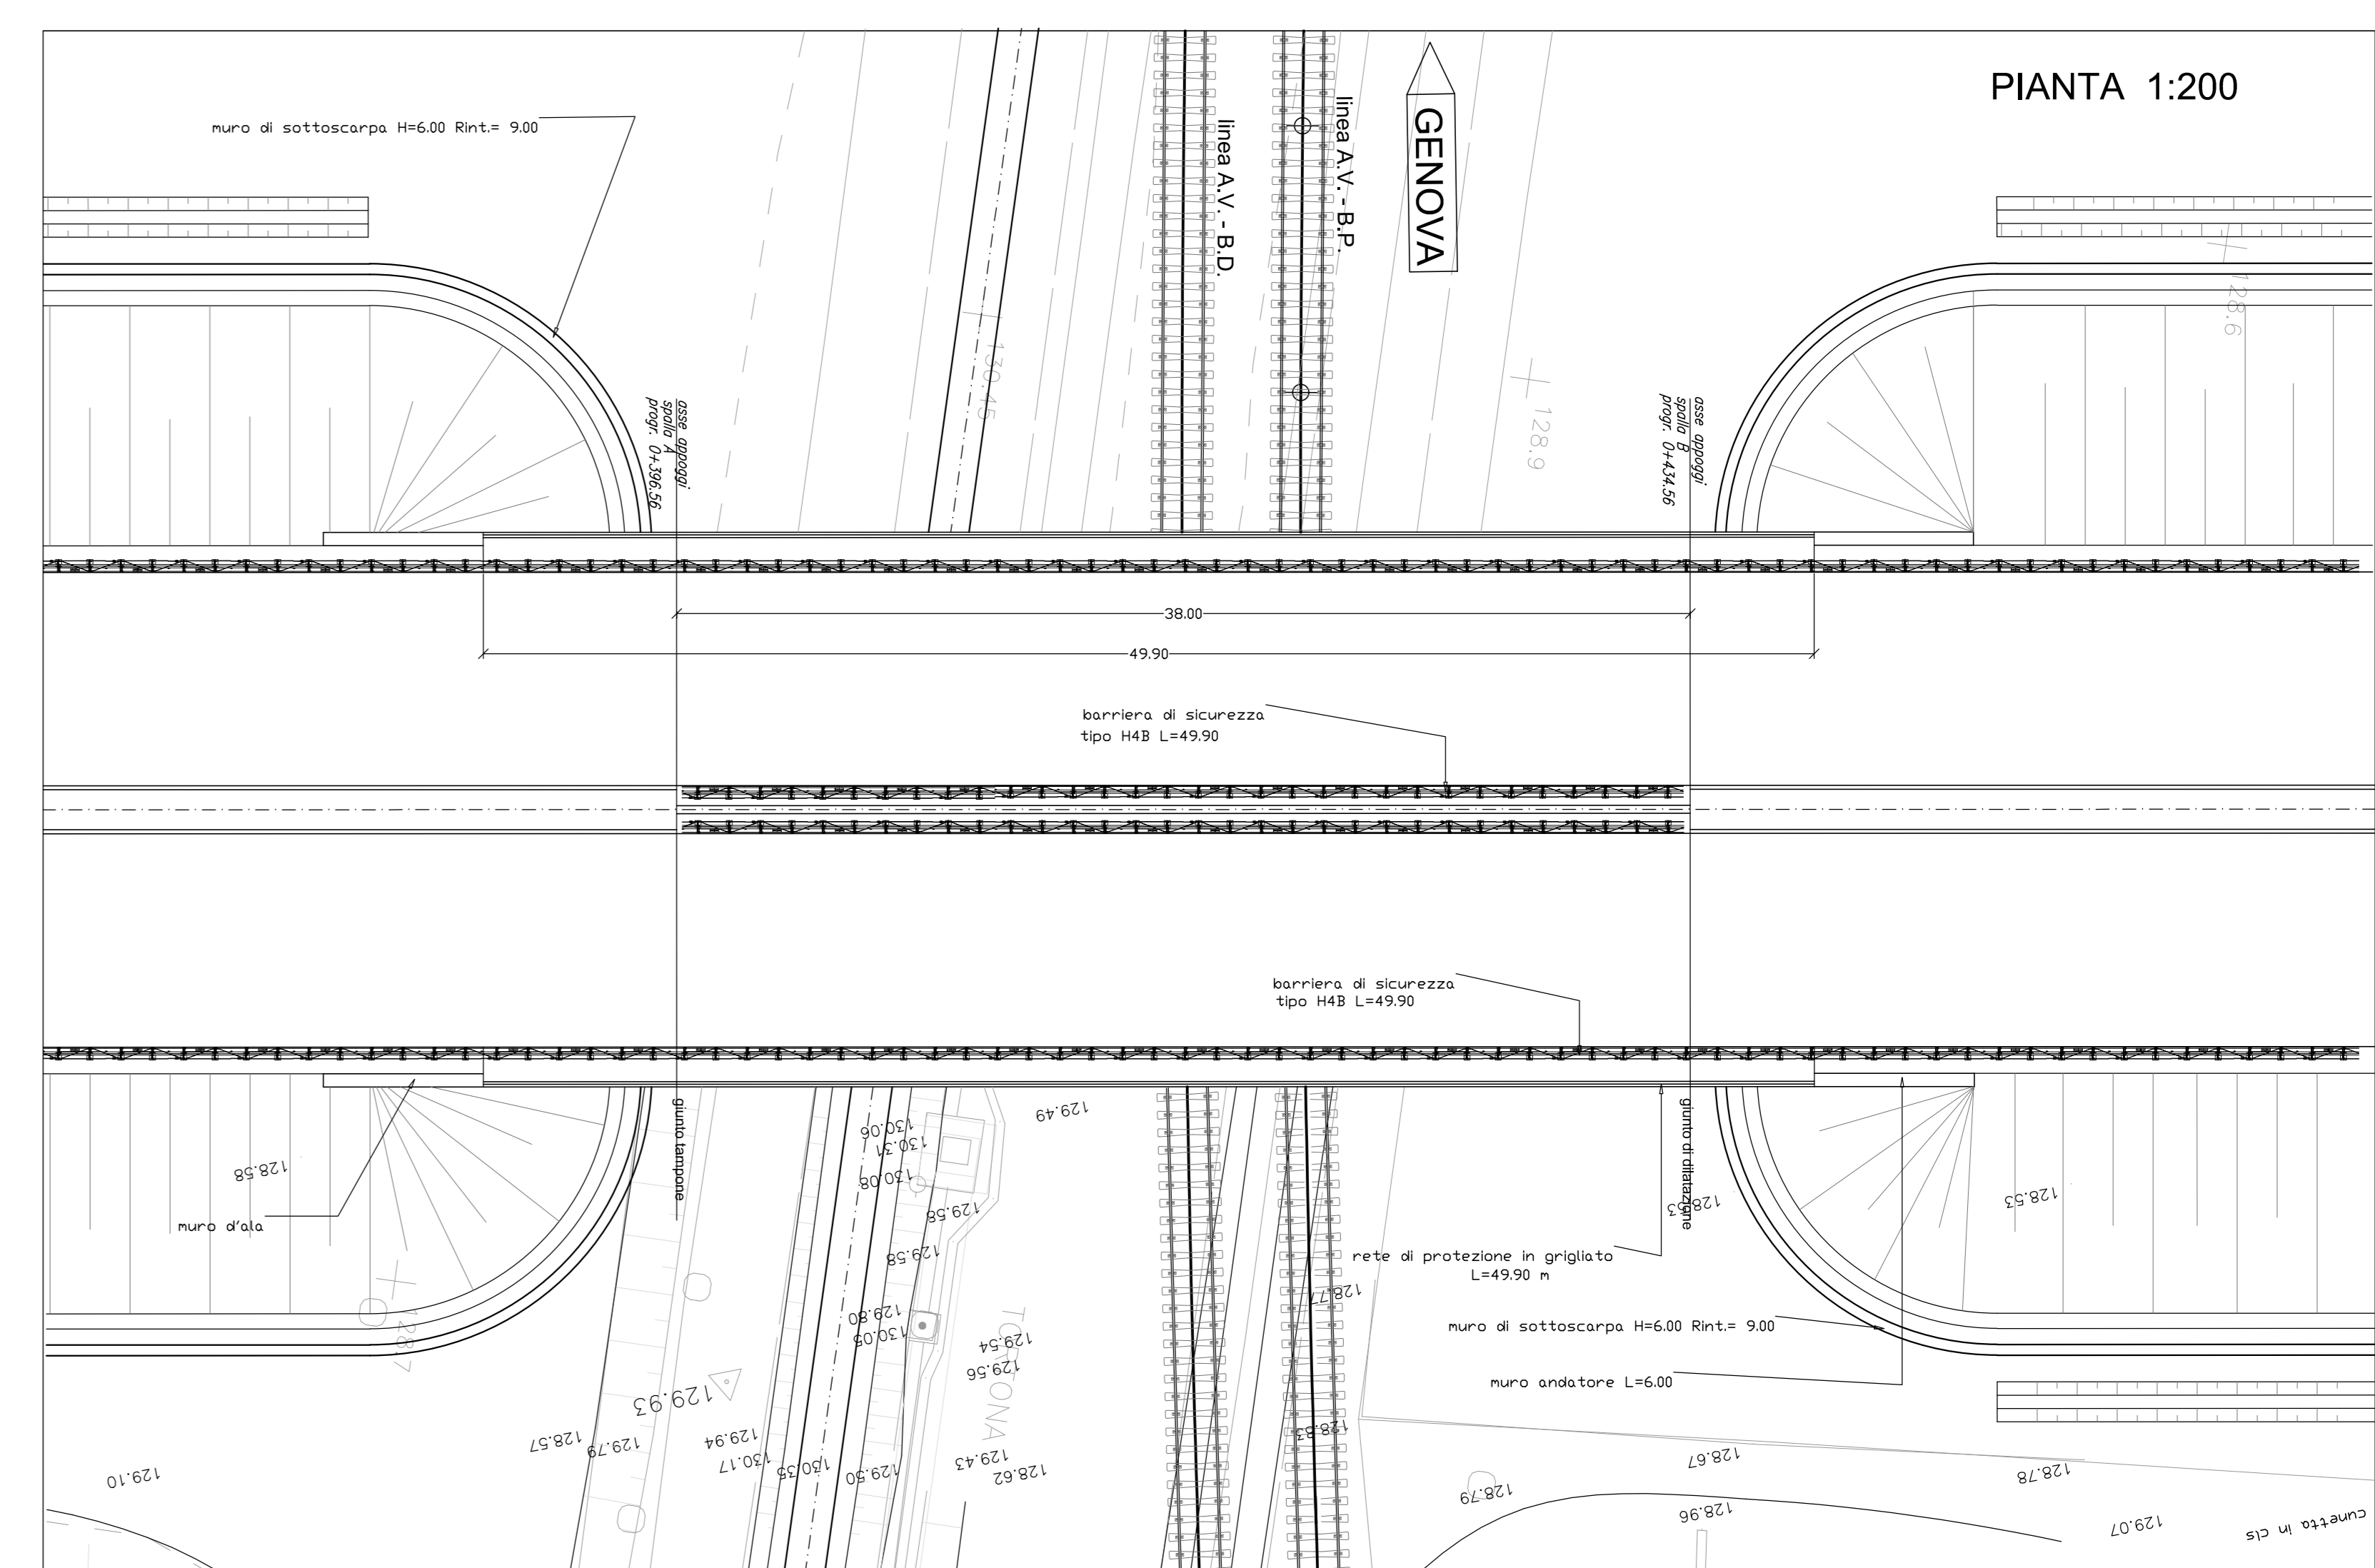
PIANTA 1:200

muro di sottoscarpa H=6.00 Rint.= 9.00

linea A.V. - B.D.

linea A.V. - B.P.

GENOVA

130.45

128.9

128.6

asse appoggi spalla A progr. 0+396.56

asse appoggi spalla B progr. 0+434.56

38.00

49.90

barriera di sicurezza tipo H4B L=49.90

barriera di sicurezza tipo H4B L=49.90

giunto tampone

giunto di dilatazione

129.49

130.06

130.31

130.08

129.58

129.58

128.58

muro d'ala

128.53

128.53

rete di protezione in grigliato L=49.90 m

128.77

129.80

130.05

129.54

129.56

muro di sottoscarpa H=6.00 Rint.= 9.00

muro andatore L=6.00

128.7

129.93

128.57

129.79

129.94

130.17

130.35

129.50

129.43

128.62

128.83

128.67

128.78

129.10

128.79

128.96

129.07

cunetta in cls